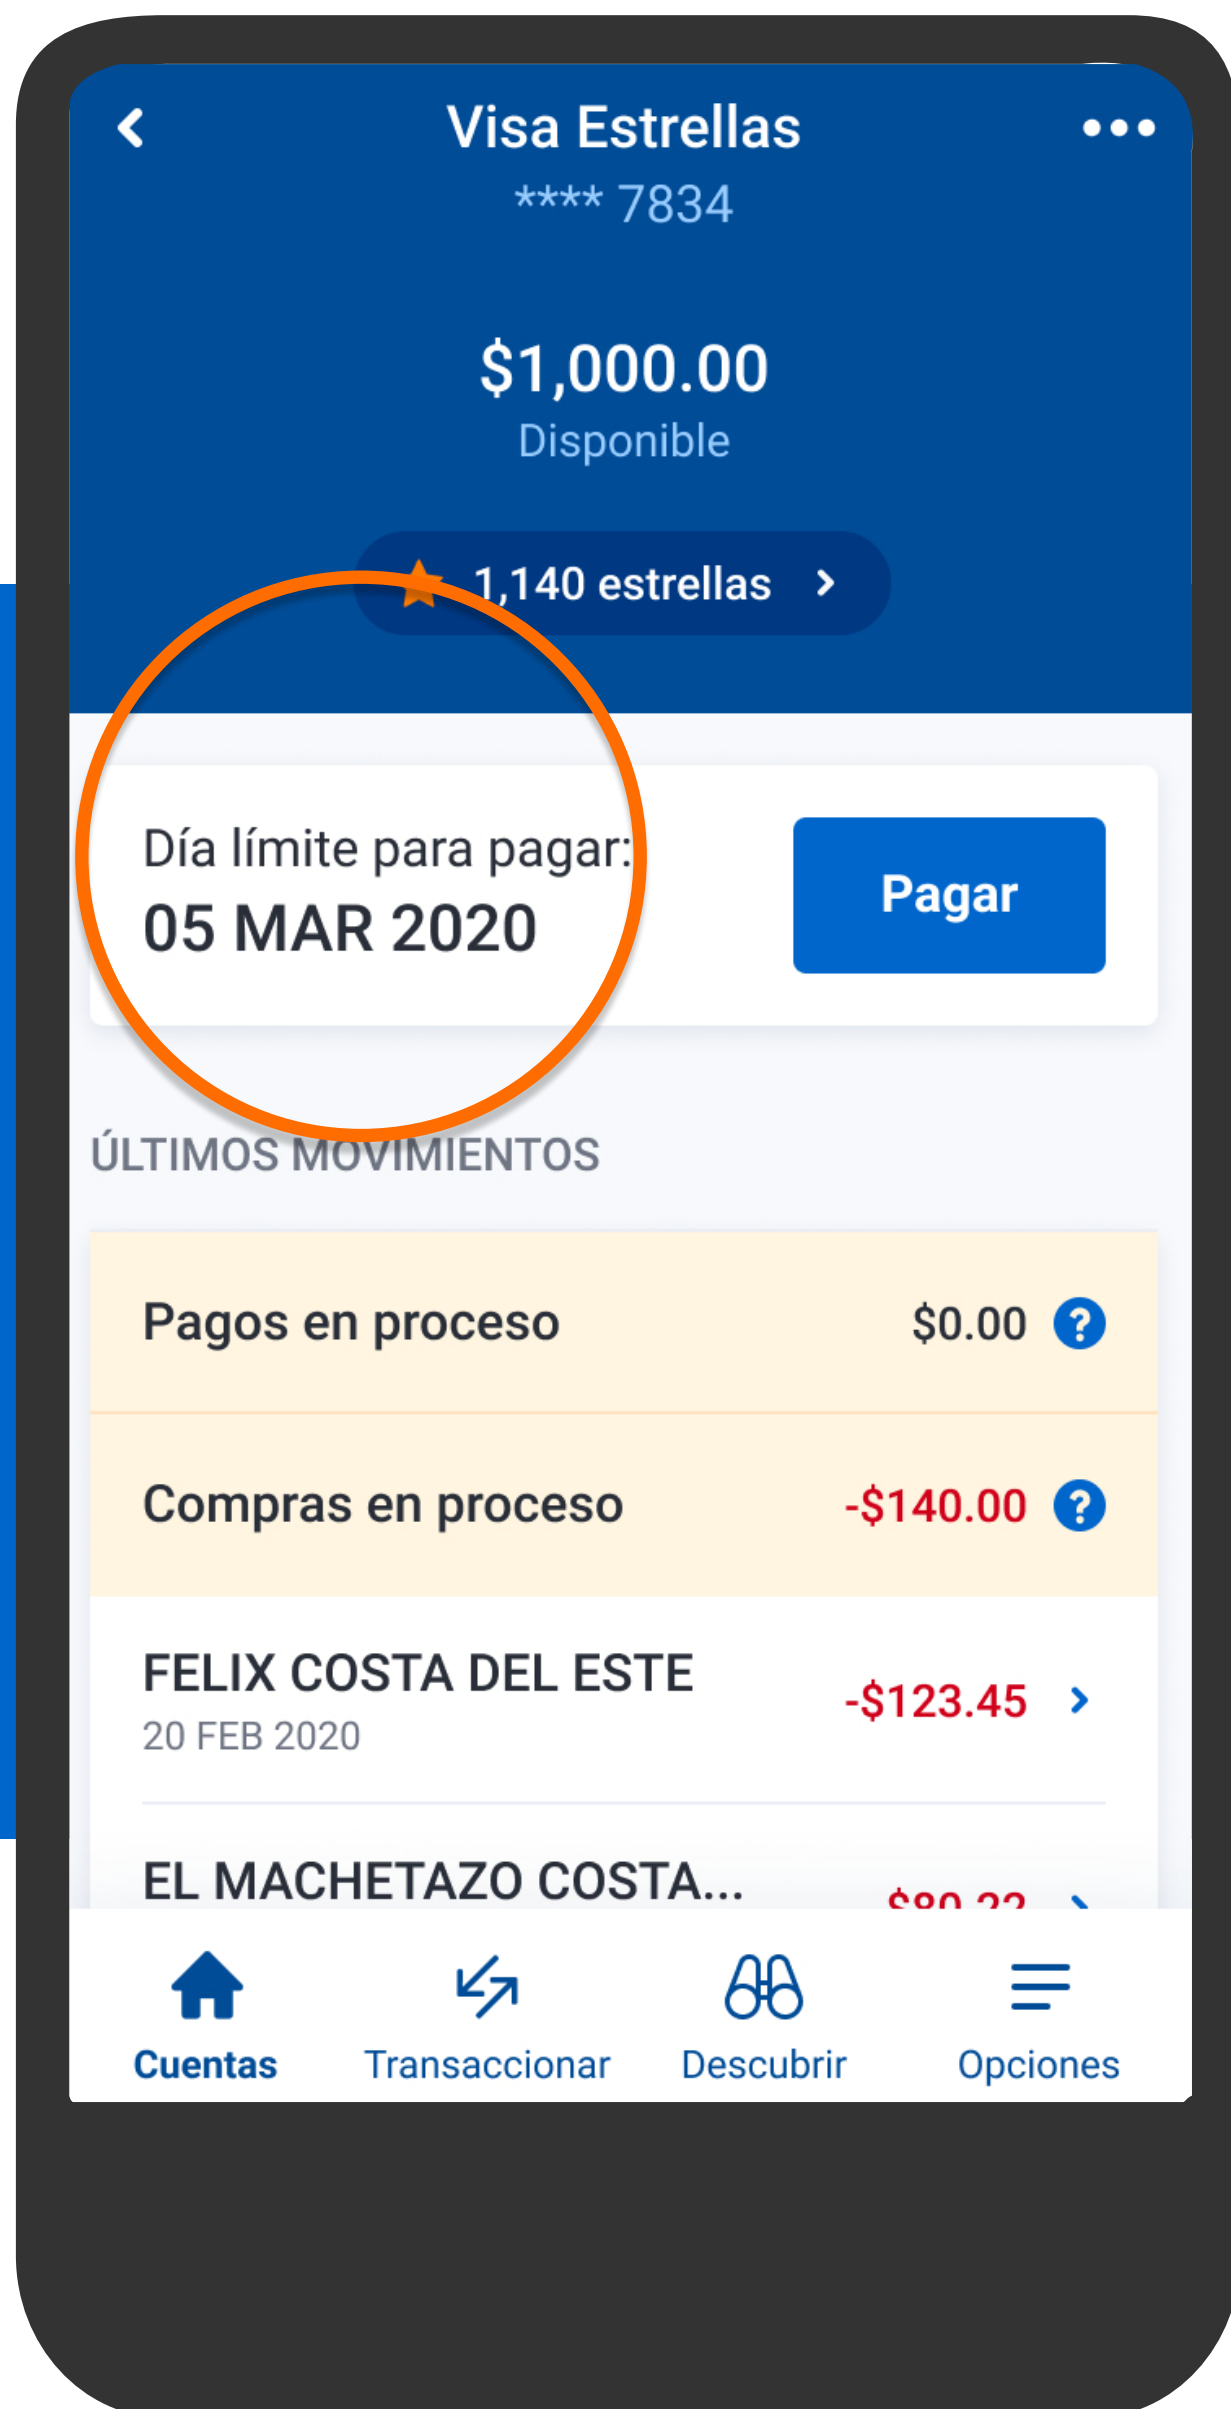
Visa Estrellas
**** 7834

$1,000.00
Disponible

1,140 estrellas

Día límite para pagar:
05 MAR 2020

Pagar

ÚLTIMOS MOVIMIENTOS

Pagos en proceso $0.00

Compras en proceso -$140.00

FELIX COSTA DEL ESTE
20 FEB 2020
-$123.45

EL MACHETAZO COSTA...
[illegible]

Cuentas
Transaccionar
Descubrir
Opciones